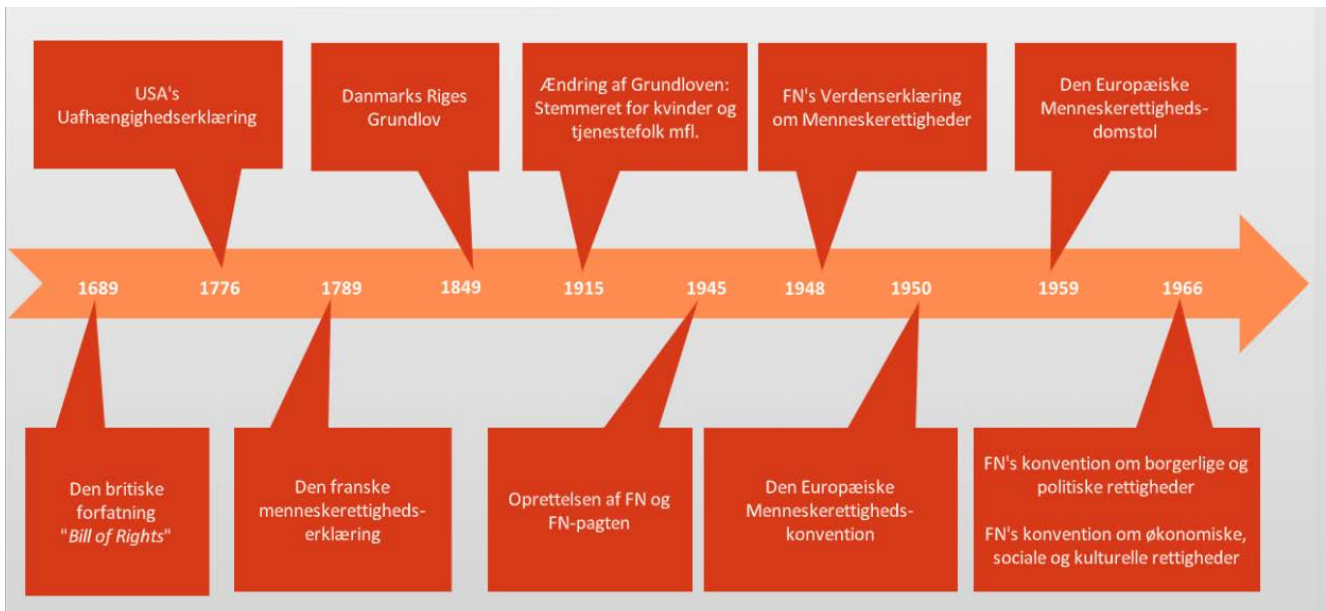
USA's Uafhængighedserklæring

Danmarks Riges Grundlov

Ændring af Grundloven: Stemmeret for kvinder og tjenestefolk mfl.

FN's Verdenserklæring om Menneskerettigheder

Den Europæiske Menneskerettighedsdomstol

1689 1776 1789 1849 1915 1945 1948 1950 1959 1966

Den britiske forfatning "*Bill of Rights*"

Den franske menneskerettighedserklæring

Oprettelsen af FN og FN-pagten

Den Europæiske Menneskerettighedskonvention

FN's konvention om borgerlige og politiske rettigheder

FN's konvention om økonomiske, sociale og kulturelle rettigheder